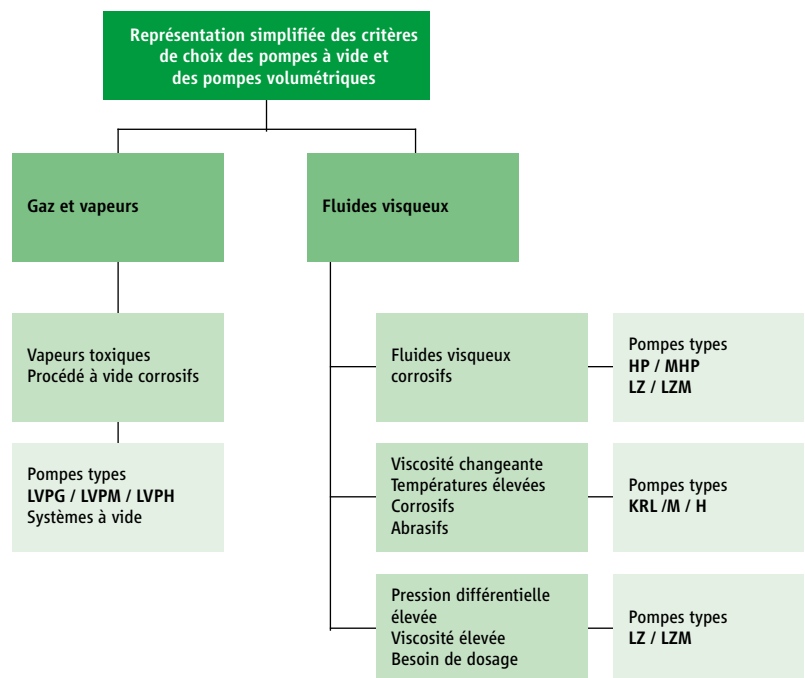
Représentation simplifiée des critères de choix des pompes à vide et des pompes volumétriques

Gaz et vapeurs

Fluides visqueux

Vapeurs toxiques
Procédé à vide corrosifs

Pompes types
LVPG / LVPM / LVPH
Systèmes à vide

Fluides visqueux corrosifs

Pompes types
HP / MHP
LZ / LZM

Viscosité changeante
Températures élevées
Corrosifs
Abrasifs

Pompes types
KRL /M / H

Pression différentielle élevée
Viscosité élevée
Besoin de dosage

Pompes types
LZ / LZM